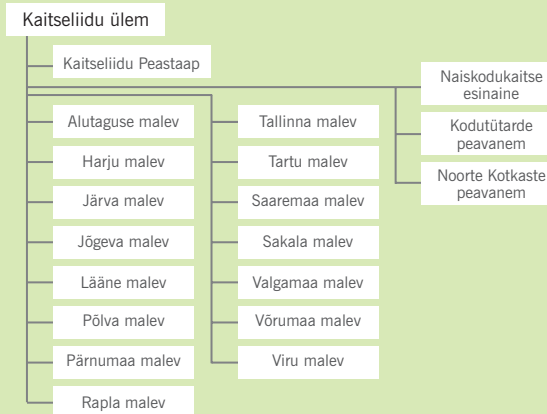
Kaitseliidu ülem

Kaitseliidu Peastaap

Naiskodukaitse esinaine

Kodutütarde peavanem

Noorte Kotkaste peavanem

Alutaguse malev

Harju malev

Järva malev

Jõgeva malev

Lääne malev

Põlva malev

Pärnumaa malev

Rapla malev

Tallinna malev

Tartu malev

Saaremaa malev

Sakala malev

Valgamaa malev

Võrumaa malev

Viru malev